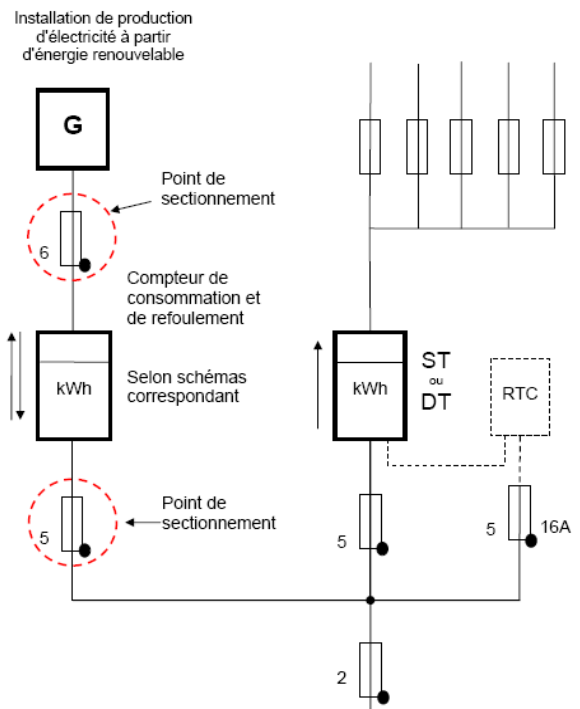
Installation de production d'électricité à partir d'énergie renouvelable

G

Point de sectionnement

6

Compteur de consommation et de refoulement

kWh

Selon schémas correspondant

Point de sectionnement

5

kWh

ST ou DT

RTC

5

5

16A

2